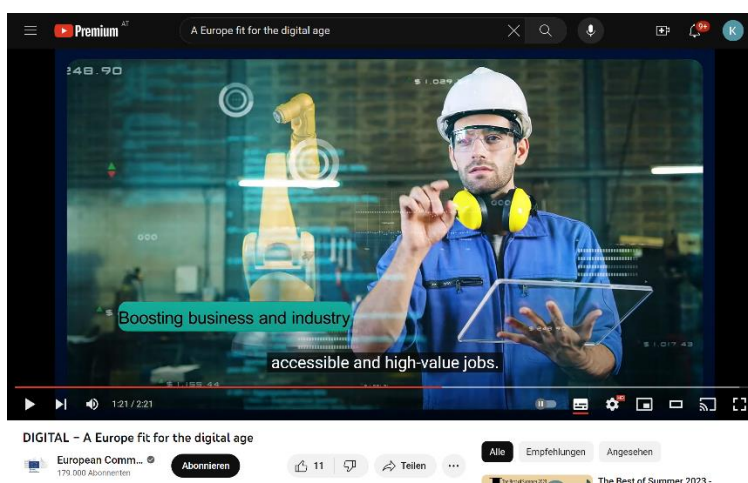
Premium AT

A Europe fit for the digital age

9+

K

248.90

$ 1.029

Boosting business and industry

accessible and high-value jobs.

$ 1.017.43

1:21 / 2:21

DIGITAL – A Europe fit for the digital age

European Comm...

179.000 Abonnenten

Abonnieren

11

Teilen

...

Alle

Empfehlungen

Angesehen

The Best of Summer 2023 -